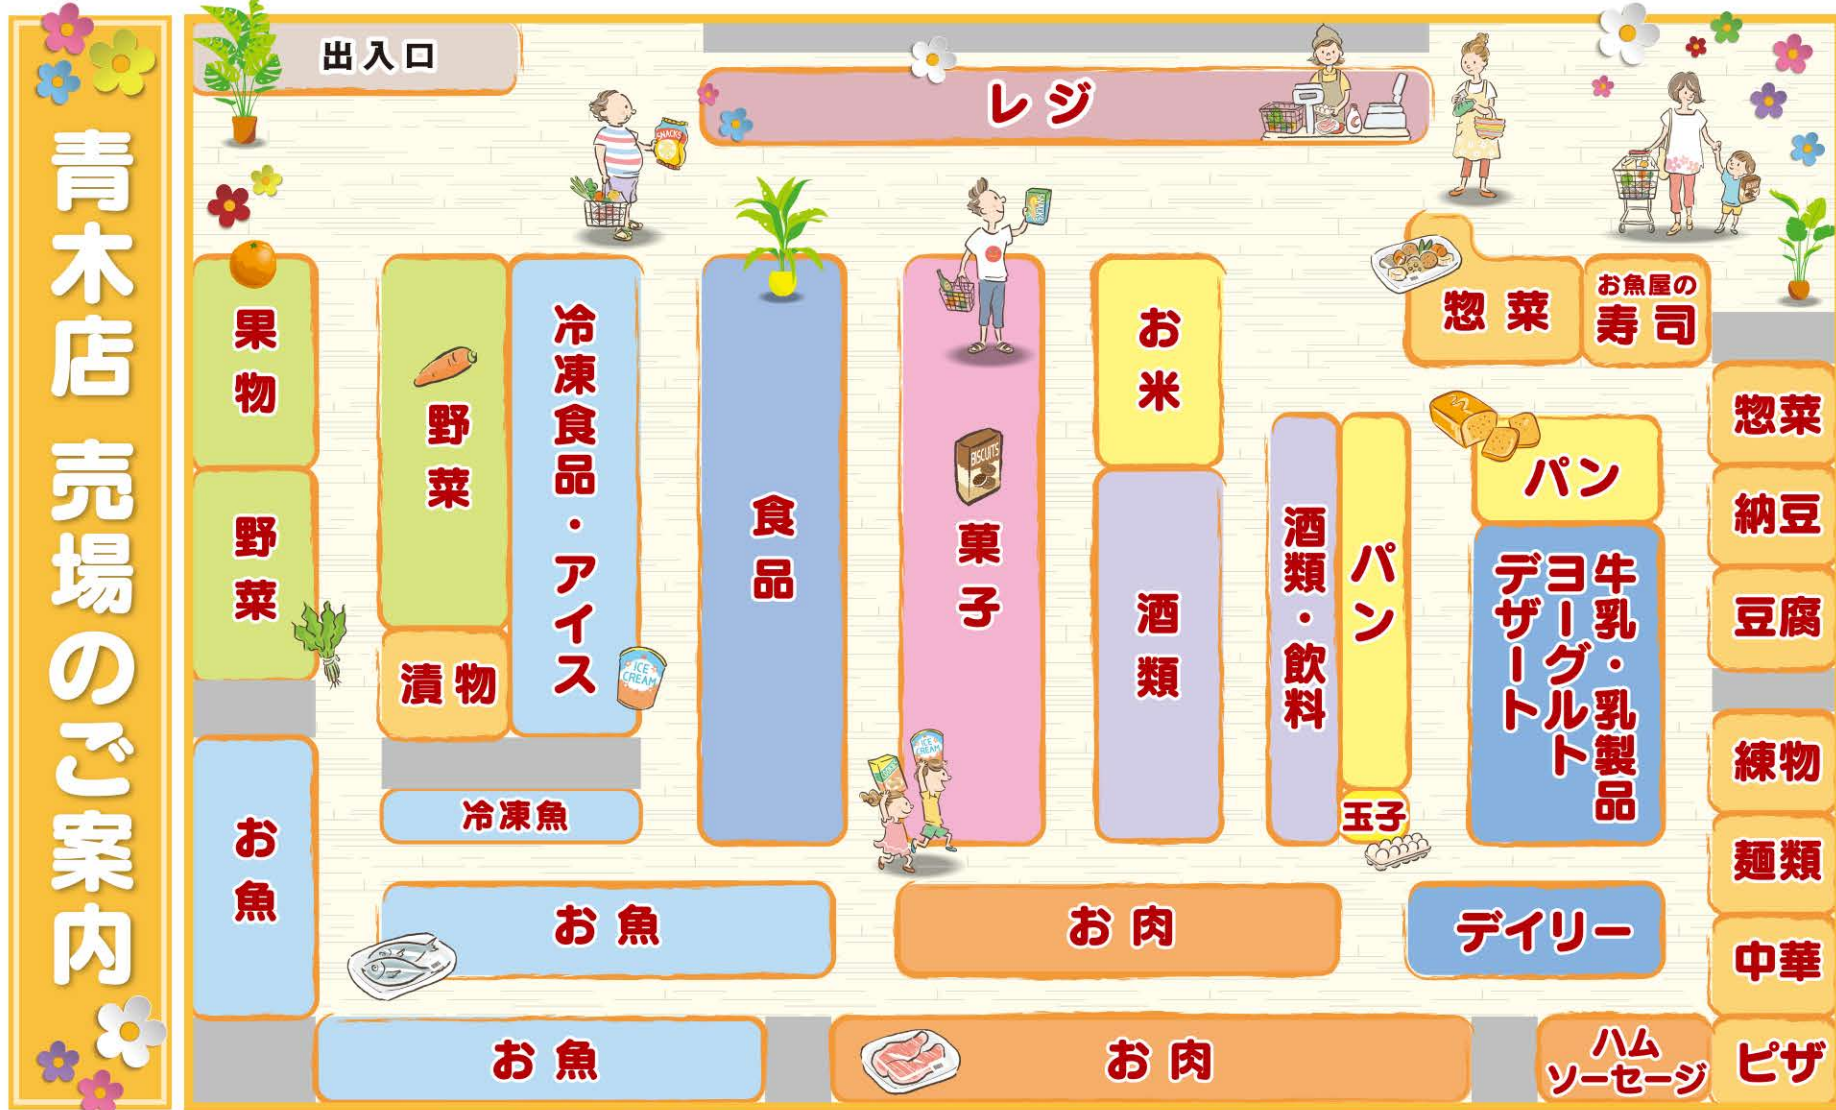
青木店 売場のご案内

出入口

レジ

SNACKS

果物

野菜

野菜

漬物

冷凍食品・アイス

ICE CREAM

冷凍魚

食品

菓子

BISCUITS

ICE CREAM

お米

酒類

酒類・飲料

パン

玉子

惣菜

お魚屋の寿司

パン

牛乳・乳製品
ヨーグルト
デザート

惣菜

納豆

豆腐

練物

麺類

中華

ピザ

お魚

お魚

お肉

デイリー

お魚

お肉

ハム
ソーセージ